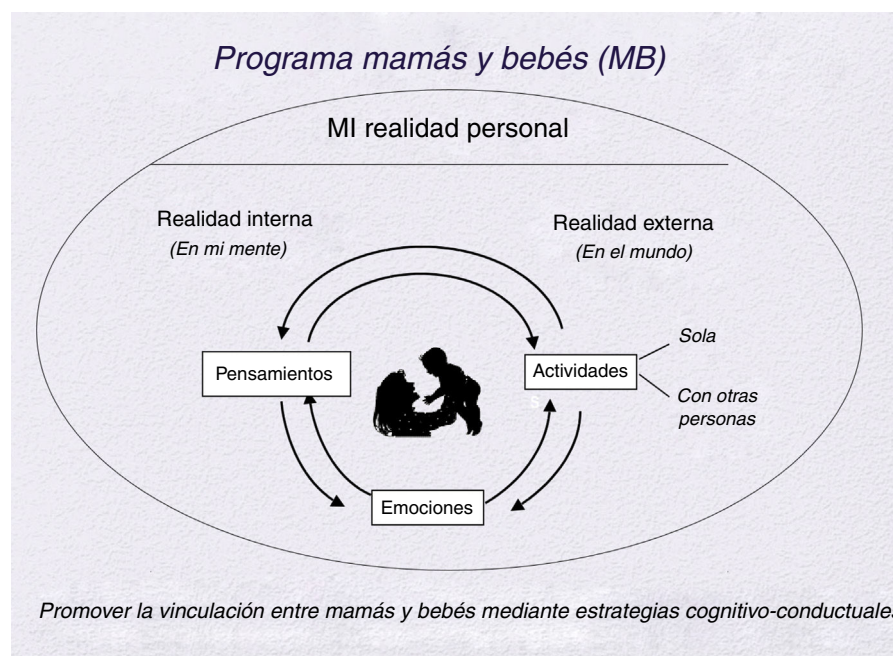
Programa mamás y bebés (MB)

MI realidad personal

Realidad interna
(En mi mente)

Realidad externa
(En el mundo)

Pensamientos

Actividades

Sola

Con otras personas

Emociones

Promover la vinculación entre mamás y bebés mediante estrategias cognitivo-conductuale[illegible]